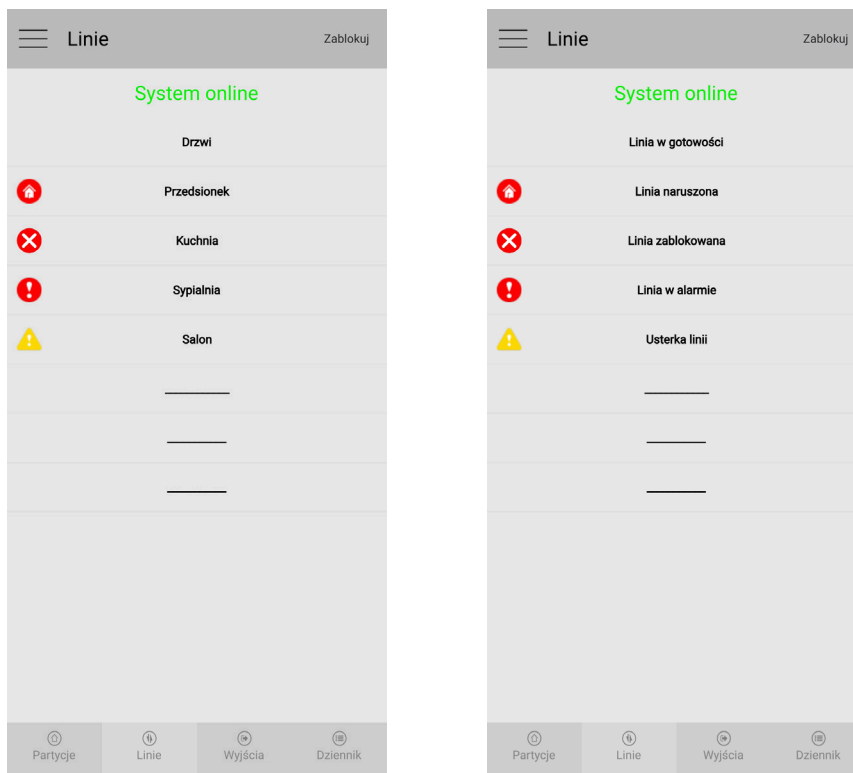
Linie Zablokuj

System online

Drzwi

Przedsionek

Kuchnia

Sypialnia

Salon

\_\_\_\_\_\_\_\_

\_\_\_\_\_\_\_

\_\_\_\_\_\_\_

Partycje Linie Wyjścia Dziennik

Linie Zablokuj

System online

Linia w gotowości

Linia naruszona

Linia zablokowana

Linia w alarmie

Usterka linii

\_\_\_\_\_\_\_\_

\_\_\_\_\_\_\_

\_\_\_\_\_\_\_

Partycje Linie Wyjścia Dziennik